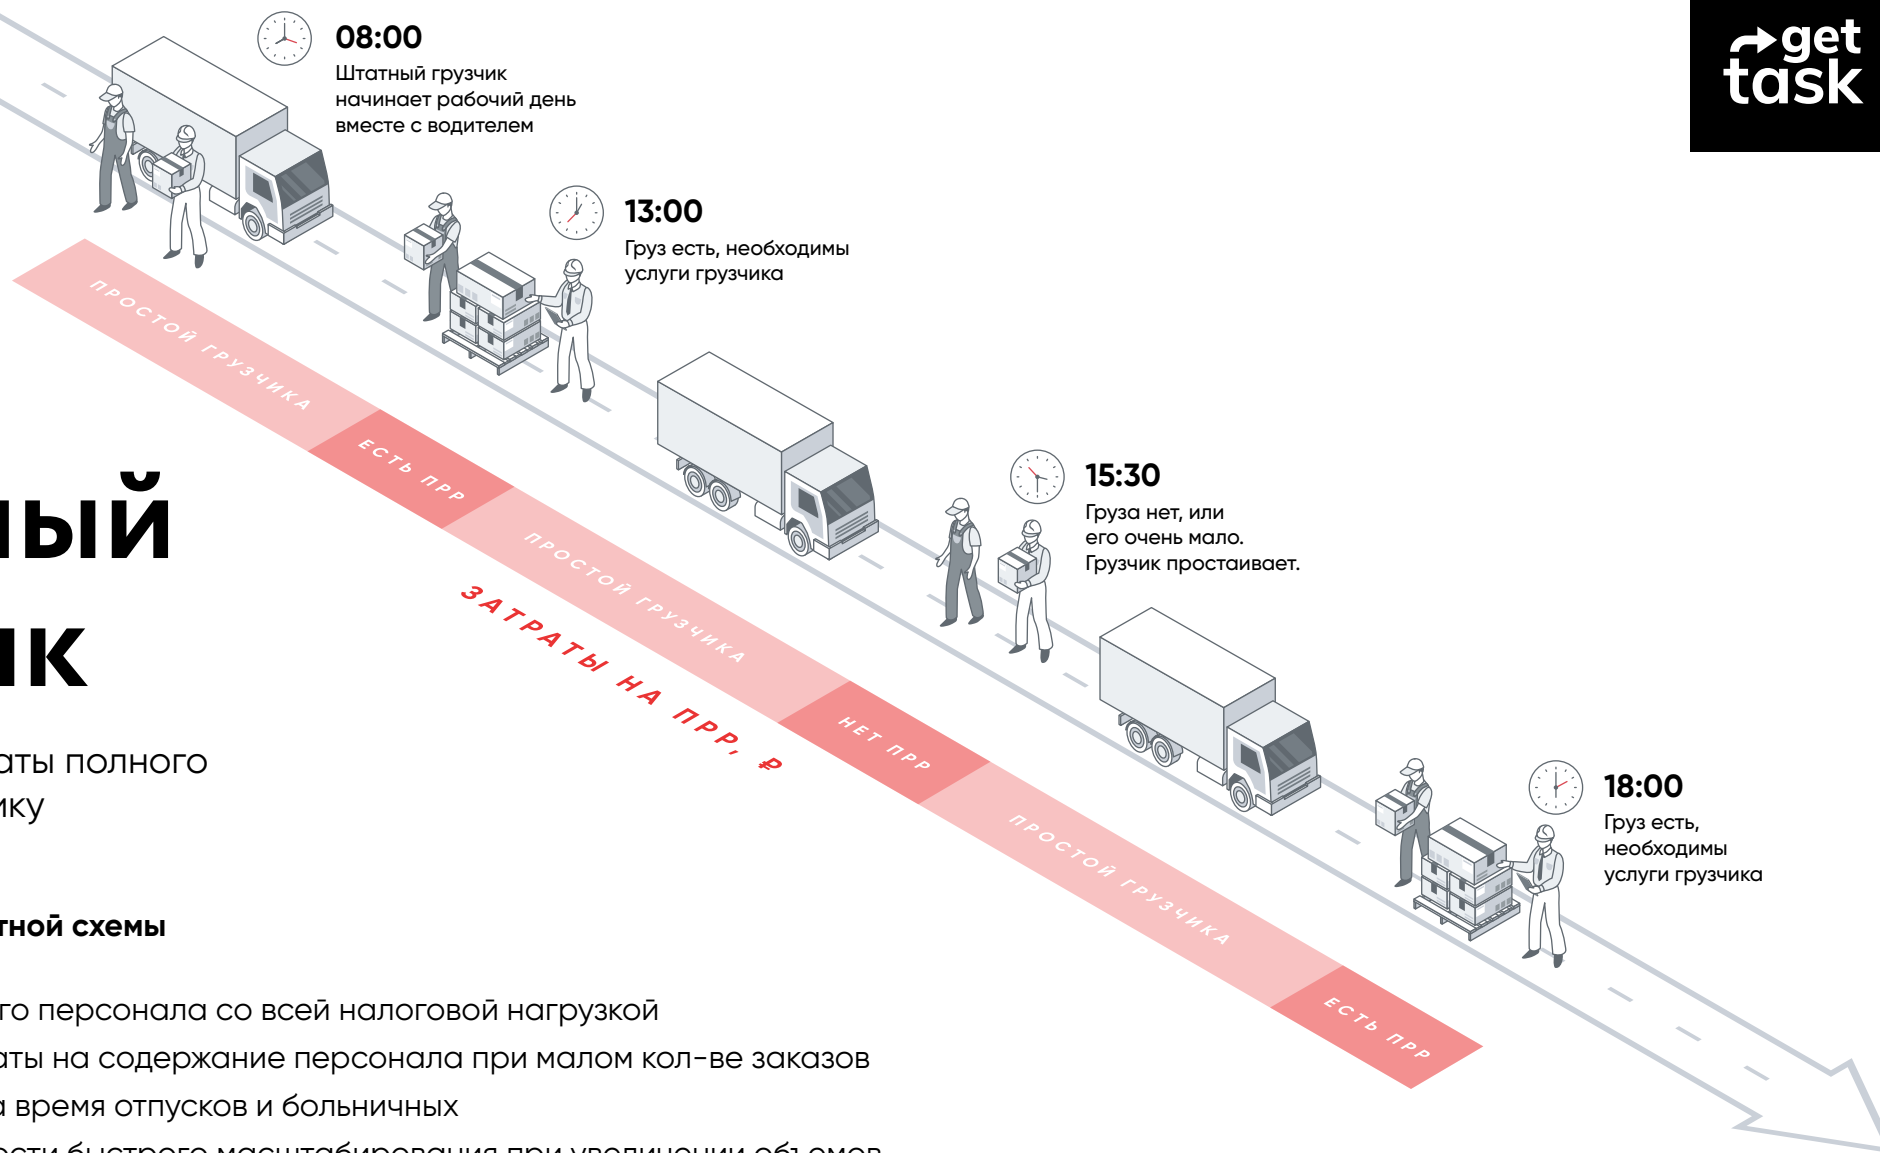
08:00
Штатный грузчик начинает рабочий день вместе с водителем

get task

13:00
Груз есть, необходимы услуги грузчика

ПРОСТОЙ ГРУЗЧИКА

ЕСТЬ ПРР

ПРОСТОЙ ГРУЗЧИКА

ЗАТРАТЫ НА ПРР, ₽

НЕТ ПРР

15:30
Груза нет, или его очень мало. Грузчик простаивает.

ПРОСТОЙ ГРУЗЧИКА

ЕСТЬ ПРР

18:00
Груз есть, необходимы услуги грузчика

ный
ик

аты полного
ику

тной схемы

го персонала со всей налоговой нагрузкой
аты на содержание персонала при малом кол-ве заказов
а время отпусков и больничных
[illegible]